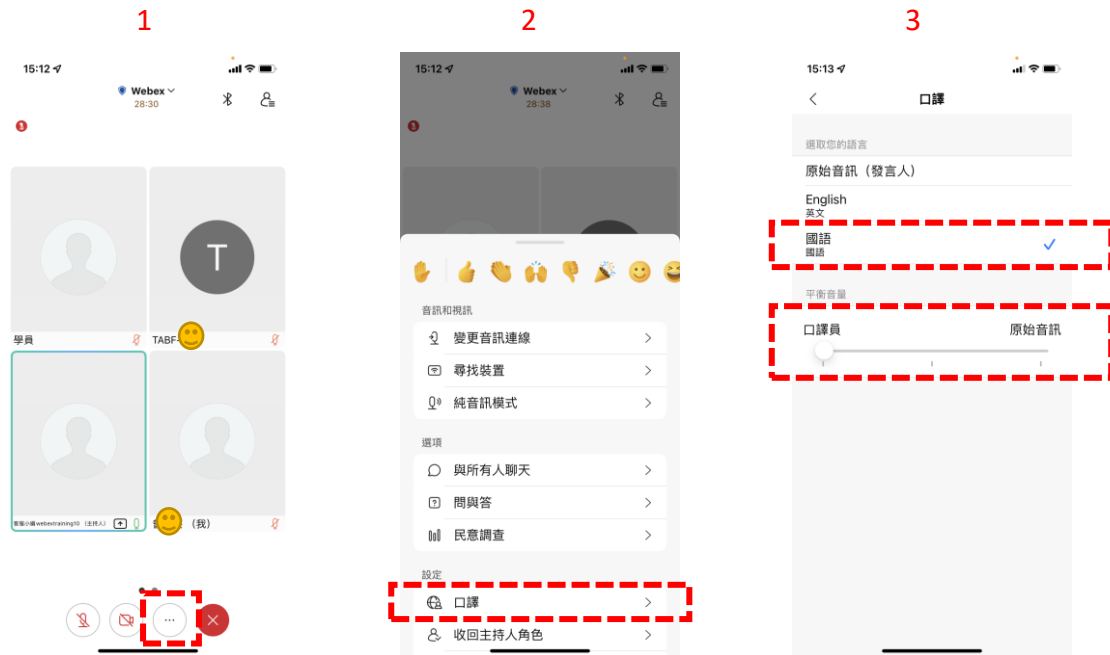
1

15:12

Webex
28:30

1

T

學員

TABF

客服小編webextraining10（主持人）

（我）

···

2

15:12

Webex
28:38

1

音訊和視訊

變更音訊連線

尋找裝置

純音訊模式

選項

與所有人聊天

問與答

民意調查

設定

口譯

收回主持人角色

3

15:13

口譯

選取您的語言

原始音訊（發言人）

English
英文

國語
國語

平衡音量

口譯員

原始音訊